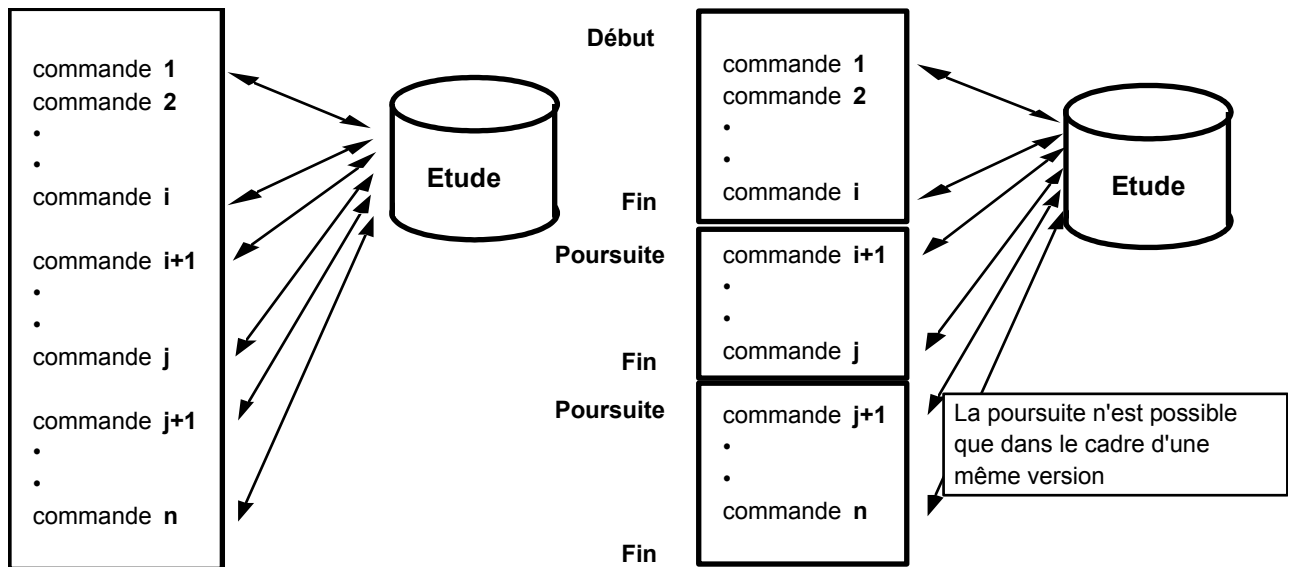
commande **1**
commande **2**
•
•
commande **i**

commande **i+1**
•
•
commande **j**

commande **j+1**
•
•
commande **n**

Etude

Début
commande **1**
commande **2**
•
•
Fin
commande **i**

Poursuite
commande **i+1**
•
•
Fin
commande **j**

Poursuite
commande **j+1**
•
•
commande **n**
Fin

Etude

La poursuite n'est possible que dans le cadre d'une même version